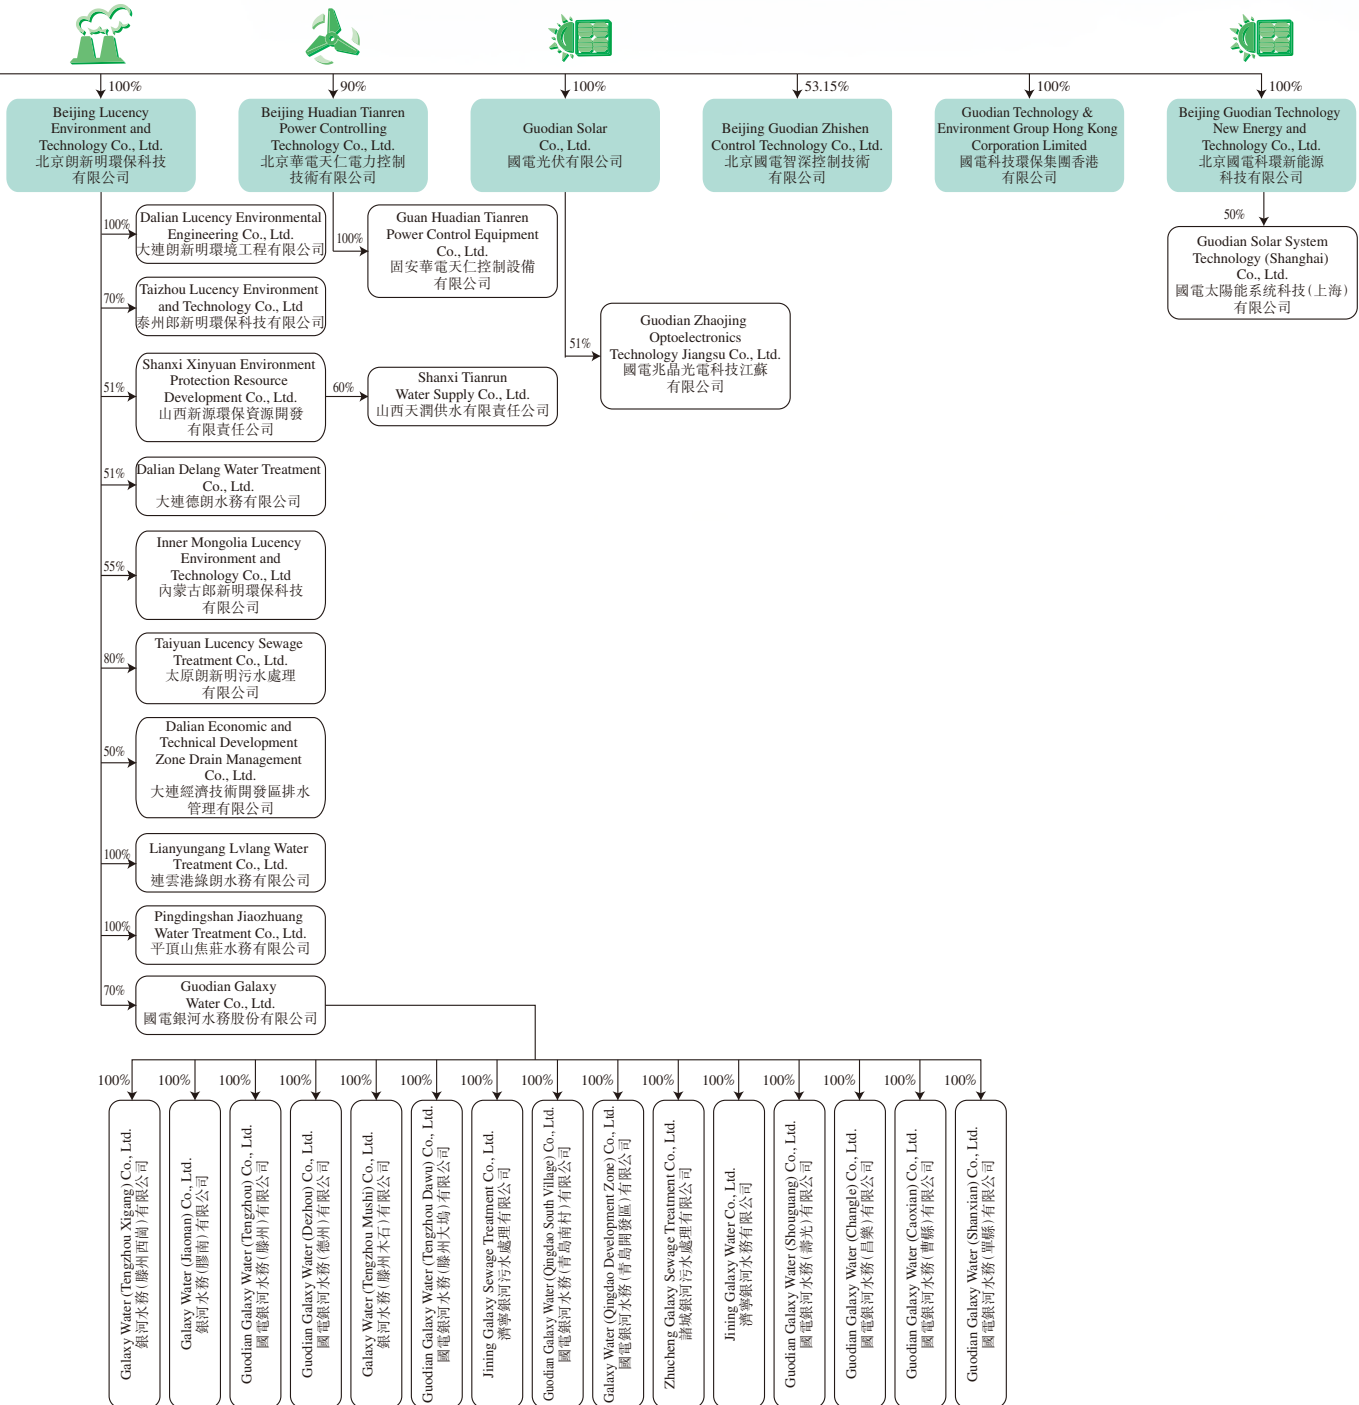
100%
Beijing Lucency Environment and Technology Co., Ltd.
北京朗新明環保科技有限公司

90%
Beijing Huadian Tianren Power Controlling Technology Co., Ltd.
北京華電天仁電力控制技術有限公司

100%
Guodian Solar Co., Ltd.
國電光伏有限公司

53.15%
Beijing Guodian Zhishen Control Technology Co., Ltd.
北京國電智深控制技術有限公司

100%
Guodian Technology & Environment Group Hong Kong Corporation Limited
國電科技環保集團香港有限公司

100%
Beijing Guodian Technology New Energy and Technology Co., Ltd.
北京國電科環新能源科技有限公司

50%
Guodian Solar System Technology (Shanghai) Co., Ltd.
國電太陽能系統科技(上海)有限公司

100%
Dalian Lucency Environmental Engineering Co., Ltd.
大連朗新明環境工程有限公司

100%
Guan Huadian Tianren Power Control Equipment Co., Ltd.
固安華電天仁控制設備有限公司

70%
Taizhou Lucency Environment and Technology Co., Ltd
泰州朗新明環保科技有限公司

51%
Guodian Zhaojing Optoelectronics Technology Jiangsu Co., Ltd.
國電兆晶光電科技江蘇有限公司

51%
Shanxi Xinyuan Environment Protection Resource Development Co., Ltd.
山西新源環保資源開發有限責任公司

60%
Shanxi Tianrun Water Supply Co., Ltd.
山西天潤供水有限責任公司

51%
Dalian Delang Water Treatment Co., Ltd.
大連德朗水務有限公司

55%
Inner Mongolia Lucency Environment and Technology Co., Ltd
內蒙古郎新明環保科技有限公司

80%
Taiyuan Lucency Sewage Treatment Co., Ltd.
太原朗新明污水處理有限公司

50%
Dalian Economic and Technical Development Zone Drain Management Co., Ltd.
大連經濟技術開發區排水管理有限公司

100%
Lianyungang Lvlang Water Treatment Co., Ltd.
連雲港綠朗水務有限公司

100%
Pingdingshan Jiaozhuang Water Treatment Co., Ltd.
平頂山焦莊水務有限公司

70%
Guodian Galaxy Water Co., Ltd.
國電銀河水務股份有限公司

100%
Galaxy Water (Tengzhou Xigang) Co., Ltd.
銀河水務(滕州西崗)有限公司

100%
Galaxy Water (Jiaonan) Co., Ltd.
銀河水務(膠南)有限公司

100%
Guodian Galaxy Water (Tengzhou) Co., Ltd.
國電銀河水務(滕州)有限公司

100%
Guodian Galaxy Water (Dezhou) Co., Ltd.
國電銀河水務(德州)有限公司

100%
Galaxy Water (Tengzhou Mushi) Co., Ltd.
銀河水務(滕州木石)有限公司

100%
Guodian Galaxy Water (Tengzhou Dawu) Co., Ltd.
國電銀河水務(滕州大塢)有限公司

100%
Jining Galaxy Sewage Treatment Co., Ltd.
濟寧銀河污水處理有限公司

100%
Guodian Galaxy Water (Qingdao South Village) Co., Ltd.
國電銀河水務(青島南村)有限公司

100%
Galaxy Water (Qingdao Development Zone) Co., Ltd.
國電銀河水務(青島開發區)有限公司

100%
Zhucheng Galaxy Sewage Treatment Co., Ltd.
諸城銀河污水處理有限公司

100%
Jining Galaxy Water Co., Ltd.
濟寧銀河水務有限公司

100%
Guodian Galaxy Water (Shouguang) Co., Ltd.
國電銀河水務(壽光)有限公司

100%
Guodian Galaxy Water (Changle) Co., Ltd.
國電銀河水務(昌樂)有限公司

100%
Guodian Galaxy Water (Caoxian) Co., Ltd.
國電銀河水務(曹縣)有限公司

100%
Guodian Galaxy Water (Shanxian) Co., Ltd.
國電銀河水務(單縣)有限公司